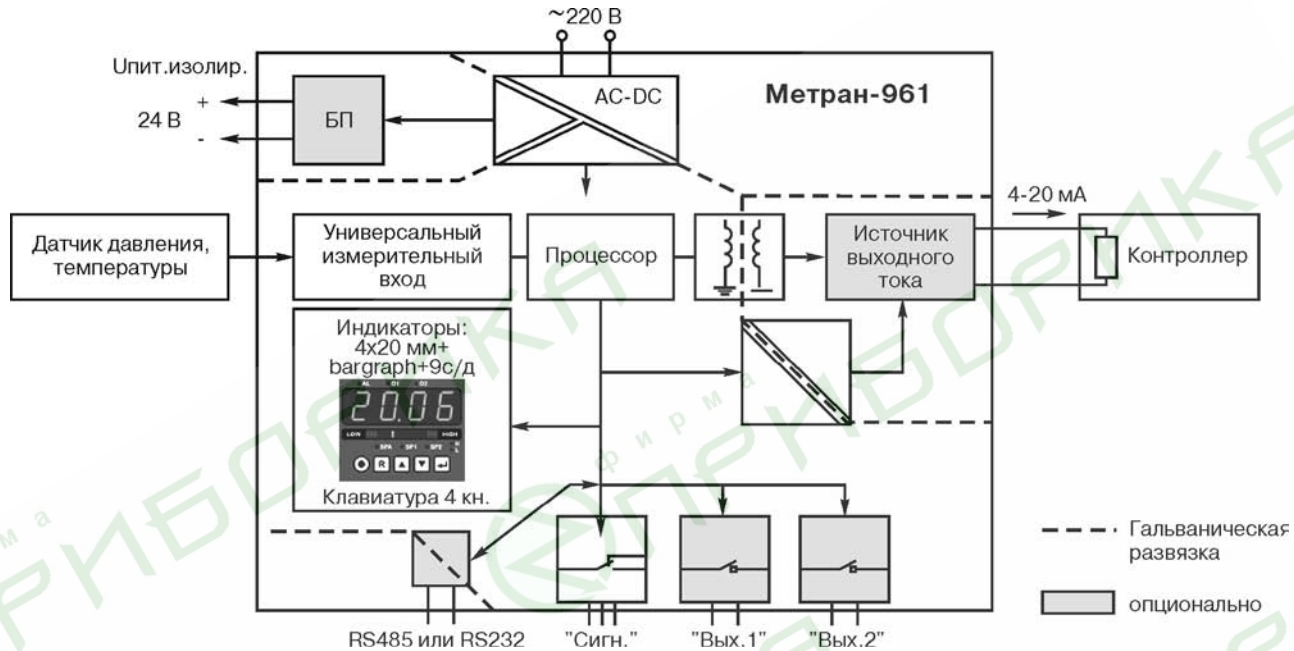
~220 В

Uпит.изолир.

+

24 В

-

БП

AC-DC

Метран-961

4-20 мА

Датчик давления, температуры

Универсальный измерительный вход

Процессор

Источник выходного тока

Контроллер

Индикаторы: 4х20 мм+ bargraph+9с/д

AL D1 D2

20.06

LOW HIGH

SPA SP1 SP2

R

Клавиатура 4 кн.

Гальваническая развязка

опционально

RS485 или RS232

"Сигн."

"Вых.1"

"Вых.2"